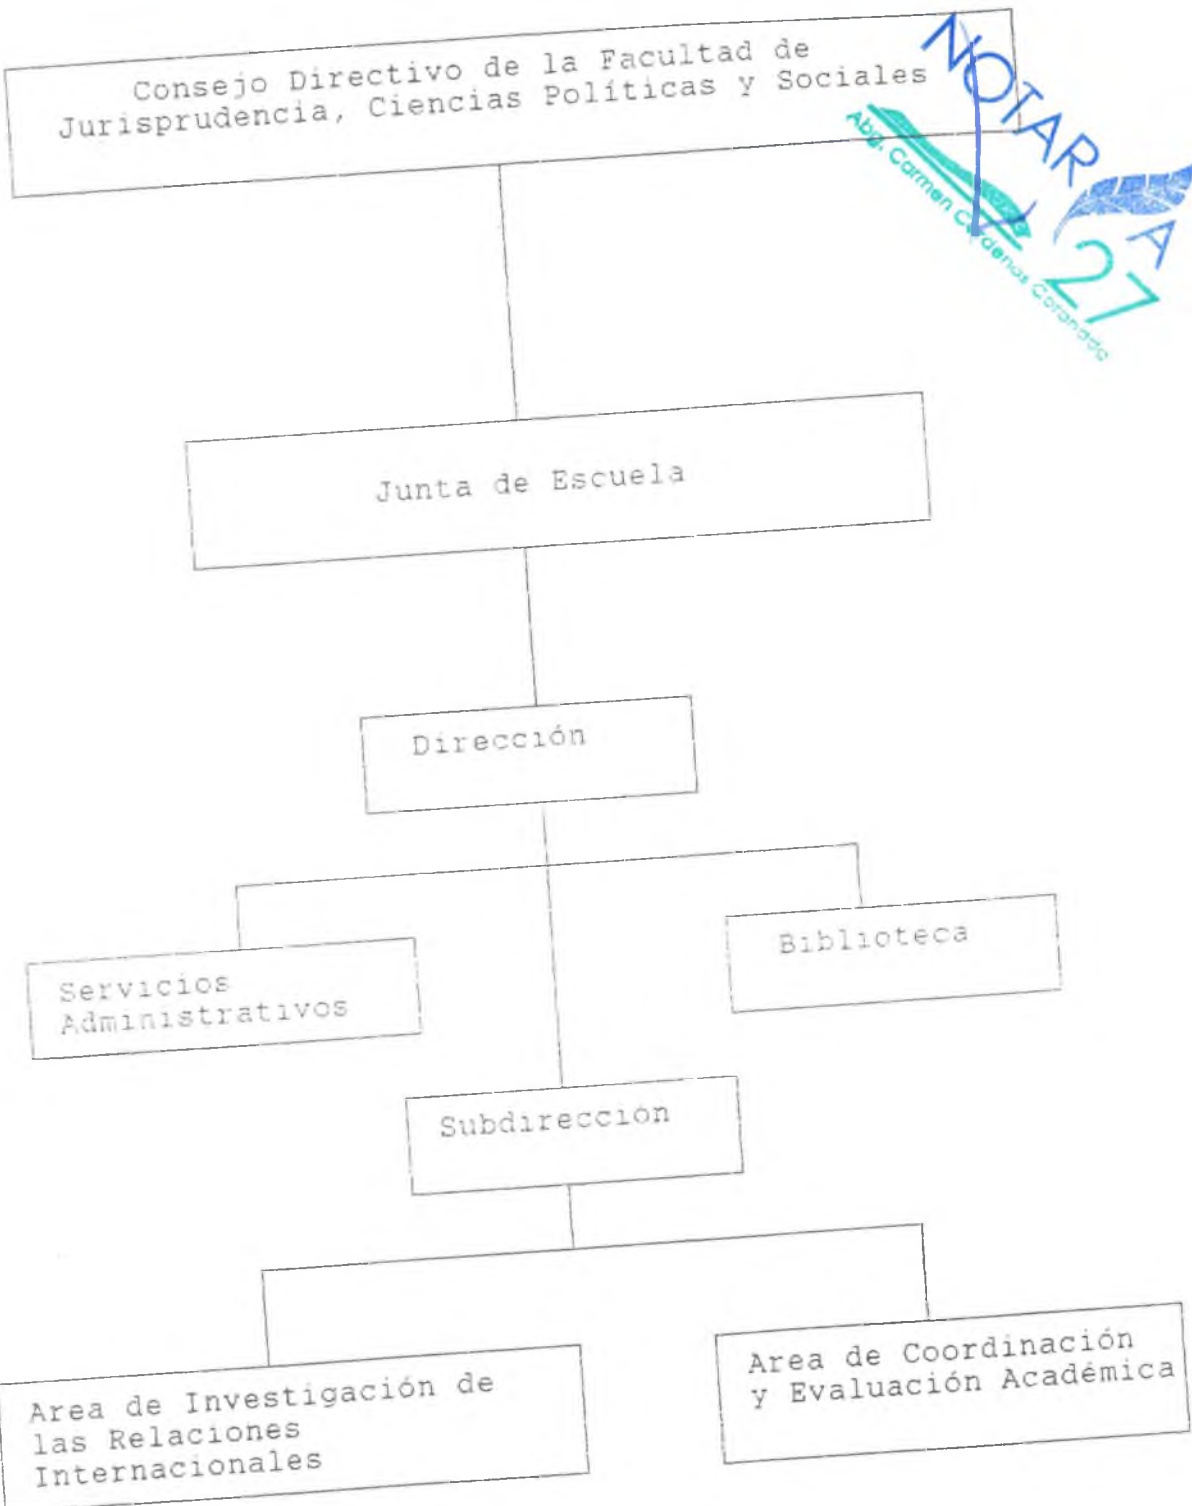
Consejo Directivo de la Facultad de Jurisprudencia, Ciencias Políticas y Sociales

NOTARIA 27
Abg. Carmen Cárdenas Coronado

Junta de Escuela

Dirección

Servicios Administrativos

Biblioteca

Subdirección

Area de Investigación de las Relaciones Internacionales

Area de Coordinación y Evaluación Académica